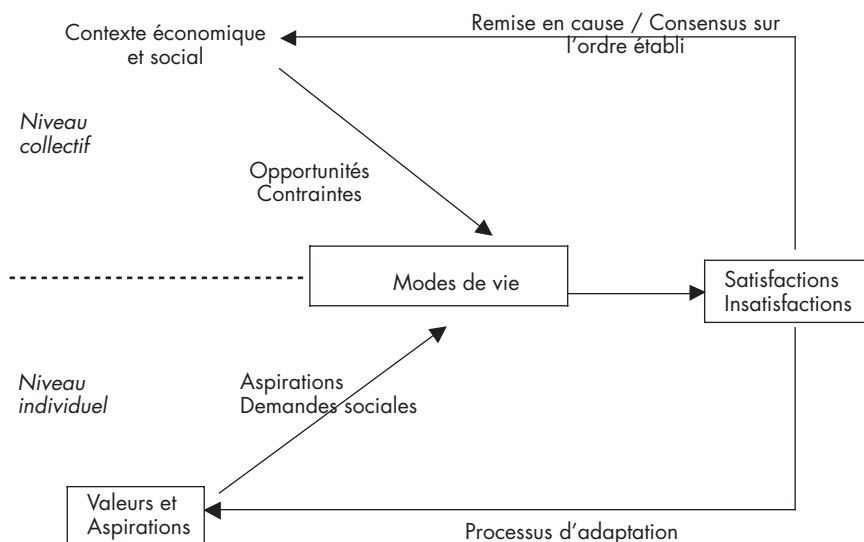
Contexte économique et social

Remise en cause / Consensus sur l'ordre établi

*Niveau collectif*

Opportunités
Contraintes

Modes de vie

Satisfactions
Insatisfactions

*Niveau individuel*

Aspirations
Demandes sociales

Valeurs et Aspirations

Processus d'adaptation